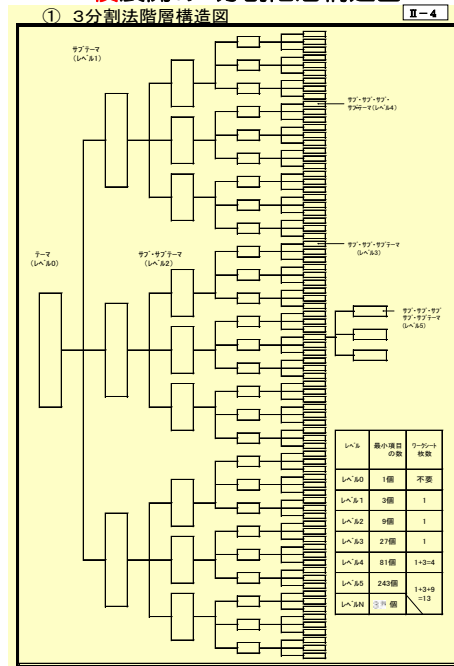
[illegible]

① 3分割法階層構造図

Ⅱ－４

サブテーマ
（レベル1）

サブ・サブ・サブ・サブテーマ（レベル4）

サブ・サブ・サブテーマ
（レベル3）

テーマ
（レベル0）

サブ・サブテーマ
（レベル2）

サブ・サブ・サブ・サブ・サブテーマ
（レベル5）

| レベル | 最小項目の数 | ワークシート枚数 |
|---|---|---|
| レベル0 | 1個 | 不要 |
| レベル1 | 3個 | 1 |
| レベル2 | 9個 | 1 |
| レベル3 | 27個 | 1 |
| レベル4 | 81個 | 1+3=4 |
| レベル5 | 243個 | 1+3+9=13 |
| レベルN | $3^N$個 | |